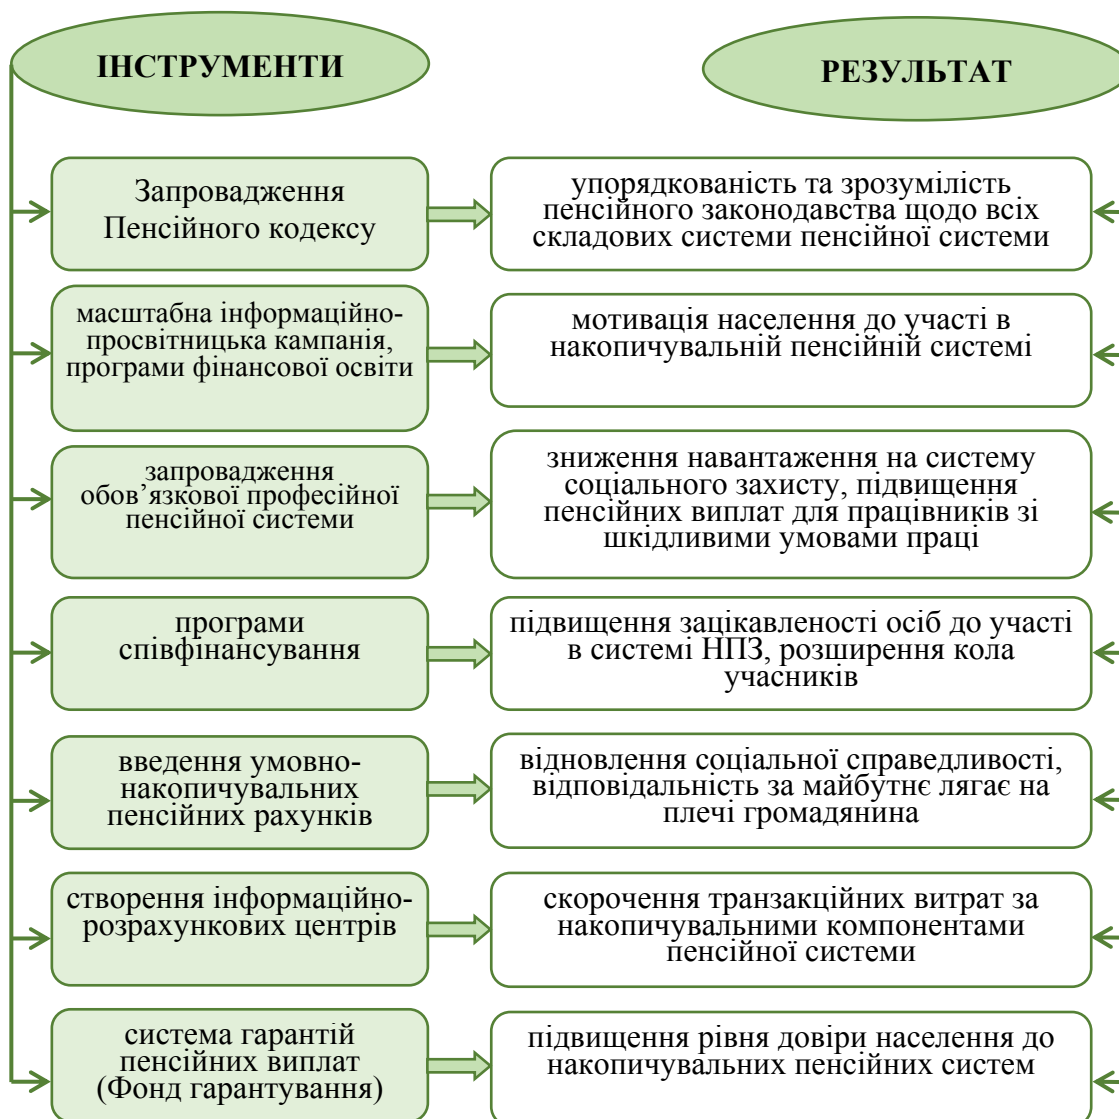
ІНСТРУМЕНТИ

РЕЗУЛЬТАТ

Запровадження Пенсійного кодексу

упорядкованість та зрозумілість пенсійного законодавства щодо всіх складових системи пенсійної системи

масштабна інформаційно-просвітницька кампанія, програми фінансової освіти

мотивація населення до участі в накопичувальній пенсійній системі

запровадження обов’язкової професійної пенсійної системи

зниження навантаження на систему соціального захисту, підвищення пенсійних виплат для працівників зі шкідливими умовами праці

програми співфінансування

підвищення зацікавленості осіб до участі в системі НПЗ, розширення кола учасників

введення умовно-накопичувальних пенсійних рахунків

відновлення соціальної справедливості, відповідальність за майбутнє лягає на плечі громадянина

створення інформаційно-розрахункових центрів

скорочення транзакційних витрат за накопичувальними компонентами пенсійної системи

система гарантій пенсійних виплат (Фонд гарантування)

підвищення рівня довіри населення до накопичувальних пенсійних систем